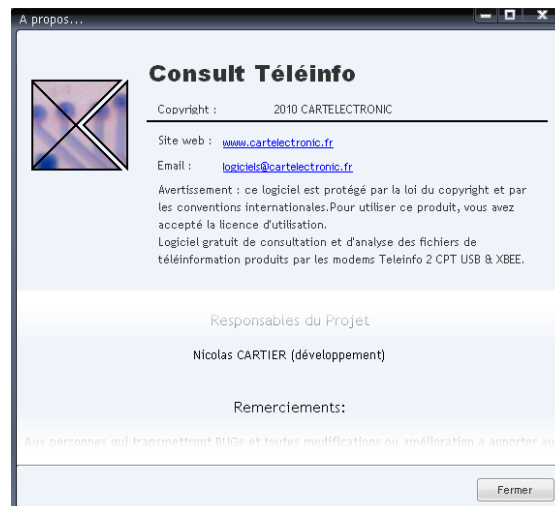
A propos...

Consult Téléinfo

Copyright : 2010 CARTELECTRONIC

Site web : www.cartelectronic.fr

Email : logiciels@cartelectronic.fr

Avertissement : ce logiciel est protégé par la loi du copyright et par les conventions internationales.Pour utiliser ce produit, vous avez accepté la licence d'utilisation.
Logiciel gratuit de consultation et d'analyse des fichiers de téléinformation produits par les modems Teleinfo 2 CPT USB & XBEE.

Responsables du Projet

Nicolas CARTIER (développement)

Remerciements:

Aux personnes qui transmettront BUGs et toutes modifications ou amélioration a apporter au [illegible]

Fermer